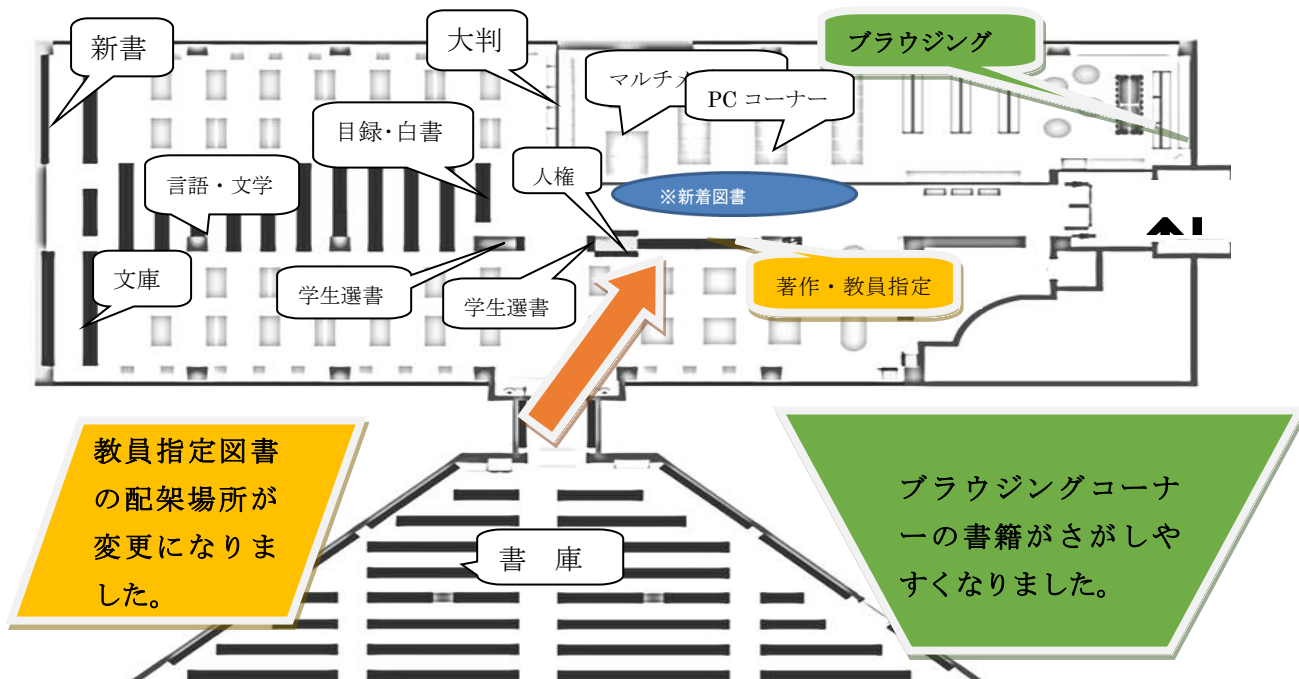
新書

大判

ブラウジング

マルチメ

PC コーナー

目録･白書

人権

言語・文学

※新着図書

文庫

学生選書

学生選書

著作・教員指定

教員指定図書の配架場所が変更になりました。

ブラウジングコーナーの書籍がさがしやすくなりました。

書　庫